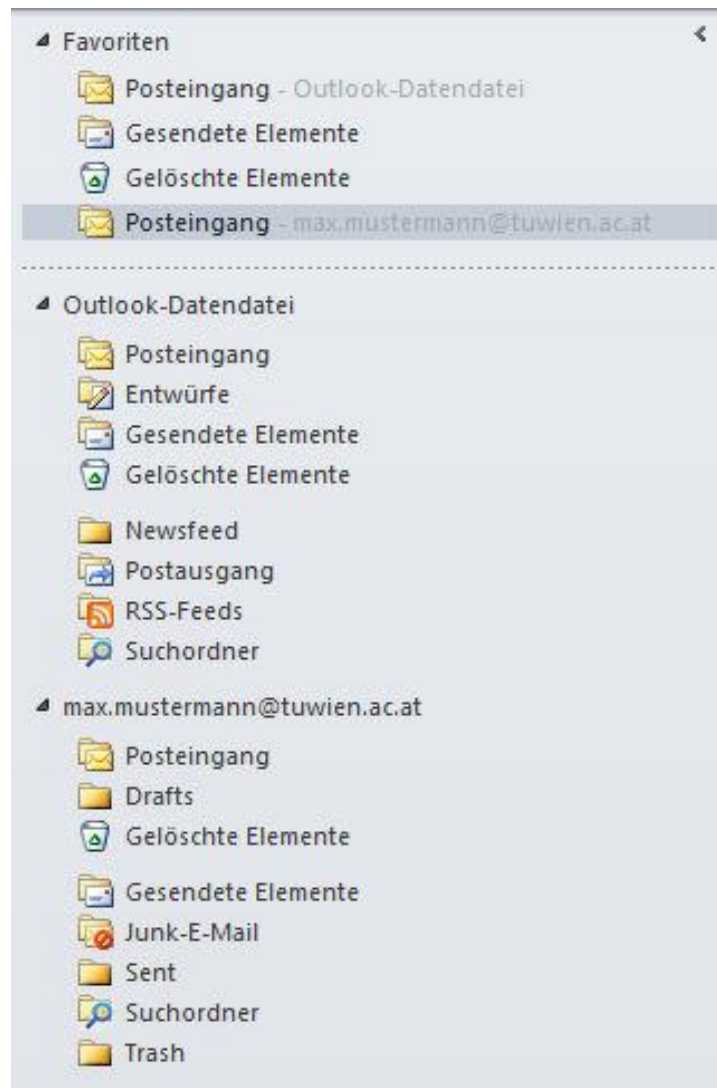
Favoriten

Posteingang - Outlook-Datendatei
Gesendete Elemente
Gelöschte Elemente
Posteingang - max.mustermann@tuwien.ac.at

Outlook-Datendatei

Posteingang
Entwürfe
Gesendete Elemente
Gelöschte Elemente
Newsfeed
Postausgang
RSS-Feeds
Suchordner

max.mustermann@tuwien.ac.at

Posteingang
Drafts
Gelöschte Elemente
Gesendete Elemente
Junk-E-Mail
Sent
Suchordner
Trash